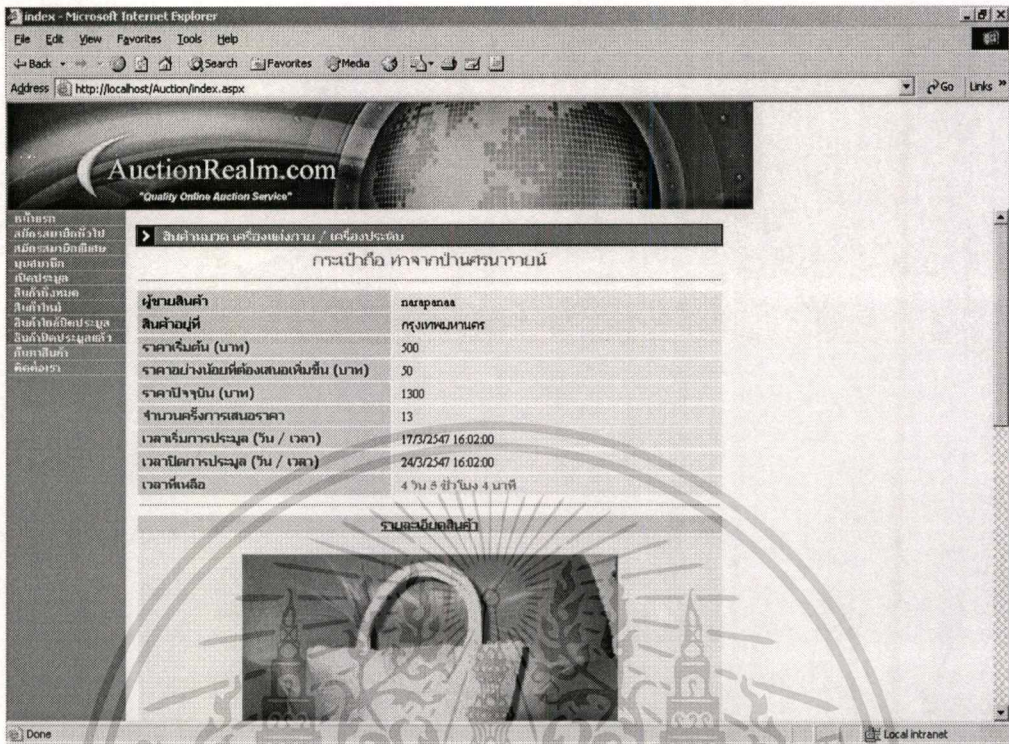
index - Microsoft Internet Explorer
File Edit View Favorites Tools Help
Back Search Favorites Media
Address http://localhost/Auction/index.aspx
Go Links

AuctionRealm.com
"Quality Online Auction Service"

หน้าแรก
สมัครสมาชิกทั่วไป
สมัครสมาชิกพิเศษ
บุญสมาชิก
เปิดประมูล
สินค้าทั้งหมด
สินค้าใหม่
สินค้าใกล้ปิดประมูล
สินค้าปิดประมูลแล้ว
ค้นหาสินค้า
ติดต่อเรา

สินค้าหมวด เครื่องแต่งกาย / เครื่องประดับ
กระเป๋าถือ ทำจากป่านศรนารายน์

| | |
|---|---|
| ผู้ขายสินค้า | narapanaa |
| สินค้าอยู่ที่ | กรุงเทพมหานคร |
| ราคาเริ่มต้น (บาท) | 500 |
| ราคาอย่างน้อยที่ต้องเสนอเพิ่มขึ้น (บาท) | 50 |
| ราคาปัจจุบัน (บาท) | 1300 |
| จำนวนครั้งการเสนอราคา | 13 |
| เวลาเริ่มการประมูล (วัน / เวลา) | 17/3/2547 16:02:00 |
| เวลาปิดการประมูล (วัน / เวลา) | 24/3/2547 16:02:00 |
| เวลาที่เหลือ | 4 วัน 5 ชั่วโมง 4 นาที |

รายละเอียดสินค้า

Done
Local intranet